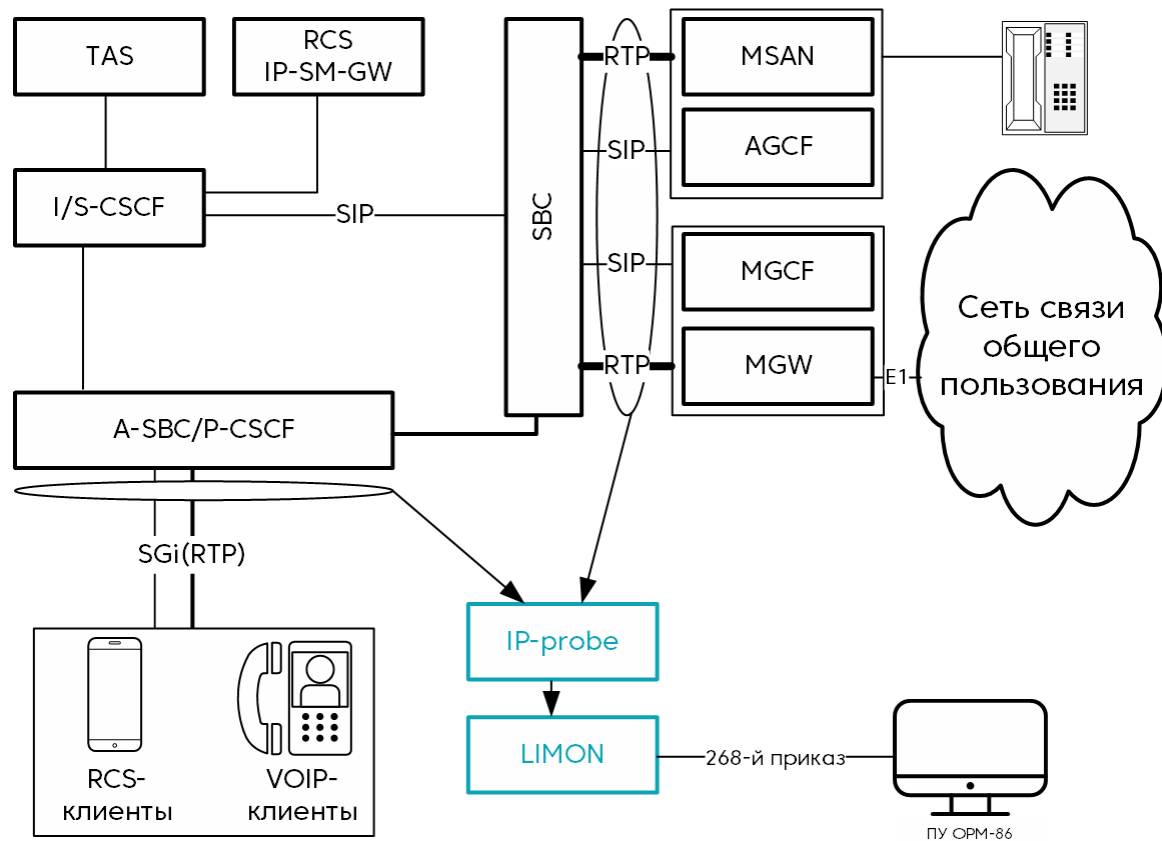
TAS

RCS
IP-SM-GW

I/S-CSCF

SIP

SBC

RTP

SIP

SIP

RTP

MSAN

AGCF

MGCF

MGW

E1

Сеть связи общего пользования

A-SBC/P-CSCF

SGi(RTP)

IP-probe

LIMON

268-й приказ

RCS-клиенты

VOIP-клиенты

ПУ ОРМ-86